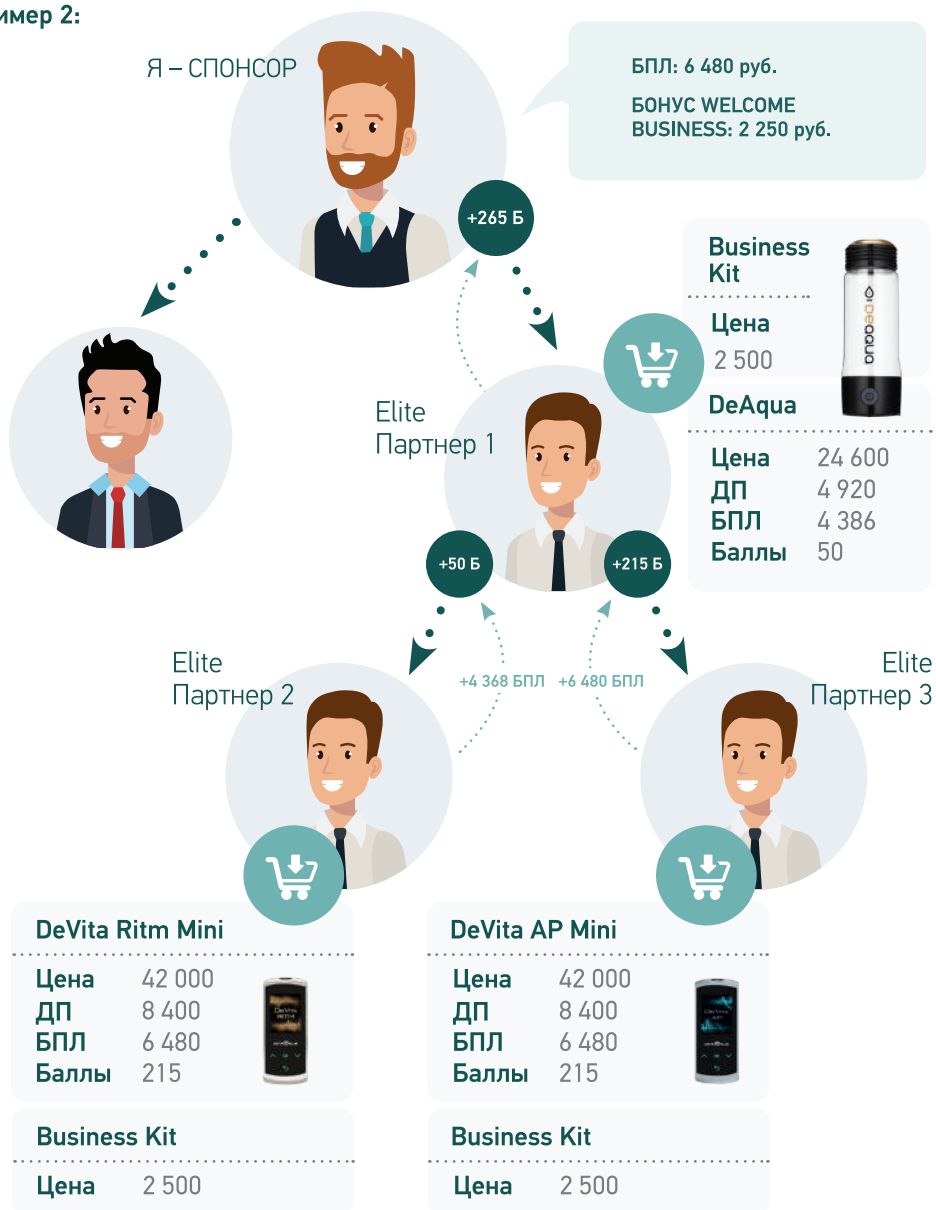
имер 2:

Я – СПОНСОР

БПЛ: 6 480 руб.

БОНУС WELCOME BUSINESS: 2 250 руб.

+265 Б

Business Kit

Цена 2 500

DeAqua

| | |
|---|---|
| Цена | 24 600 |
| ДП | 4 920 |
| БПЛ | 4 386 |
| Баллы | 50 |

Elite Партнер 1

+50 Б

+215 Б

Elite Партнер 2

+4 368 БПЛ

+6 480 БПЛ

Elite Партнер 3

DeVita Ritm Mini

| | |
|---|---|
| Цена | 42 000 |
| ДП | 8 400 |
| БПЛ | 6 480 |
| Баллы | 215 |

Business Kit

Цена 2 500

DeVita AP Mini

| | |
|---|---|
| Цена | 42 000 |
| ДП | 8 400 |
| БПЛ | 6 480 |
| Баллы | 215 |

Business Kit

Цена 2 500